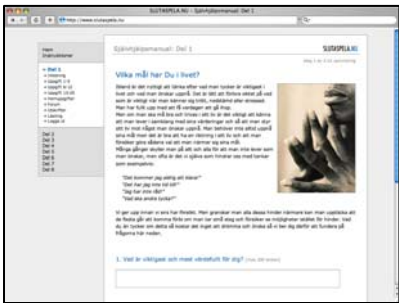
SLUTASPELA.NU - Självhjälpsmanual: Del 1

http://www.slutaspela.nu

Hem
Inskrivningar

Del 1
Del 2
Del 3
Del 4
Del 5
Del 6
Del 7
Del 8

Självhjälpsmanual: Del 1

SLUTASPELA.NU

Vilka mål har Du i livet?

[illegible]

"Det kommer jag aldrig att klara!"
"Det har jag inte tid till!"
"Jag tar inte råd!"
"Vad ska andra tycka?"

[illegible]

1. Vad är viktigast och mest värdefullt för dig?